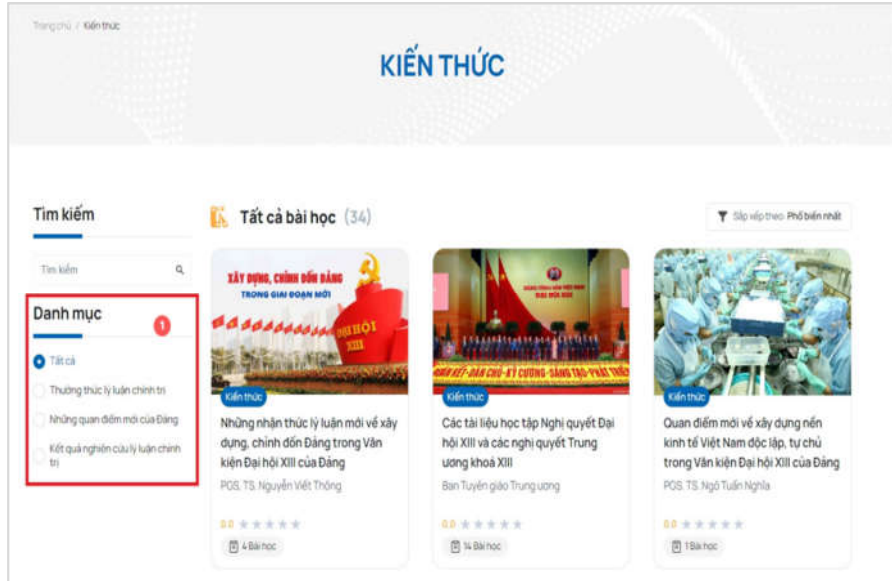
Trang chủ / Kiến thức

KIẾN THỨC

Tìm kiếm

Tìm kiếm

Danh mục 1

Tất cả

Thường thức lý luận chính trị

Những quan điểm mới của Đảng

Kết quả nghiên cứu lý luận chính trị

Tất cả bài học (34)

Sắp xếp theo: Phổ biến nhất

XÂY DỰNG, CHỈNH ĐỐN ĐẢNG TRONG GIAI ĐOẠN MỚI

ĐẠI HỘI XIII

Kiến thức

Những nhận thức lý luận mới về xây dựng, chỉnh đốn Đảng trong Văn kiện Đại hội XIII của Đảng

PGS, TS. Nguyễn Viết Thông

0.0

4 Bài học

ĐẠI HỘI XIII

...KẾT-DÂN CHỦ-KỶ CƯƠNG-SÁNG TẠO-PHÁT TRIỂN

Kiến thức

Các tài liệu học tập Nghị quyết Đại hội XIII và các nghị quyết Trung ương khoá XIII

Ban Tuyên giáo Trung ương

0.0

14 Bài học

Kiến thức

Quan điểm mới về xây dựng nền kinh tế Việt Nam độc lập, tự chủ trong Văn kiện Đại hội XIII của Đảng

PGS. TS. Ngô Tuấn Nghĩa

0.0

1 Bài học